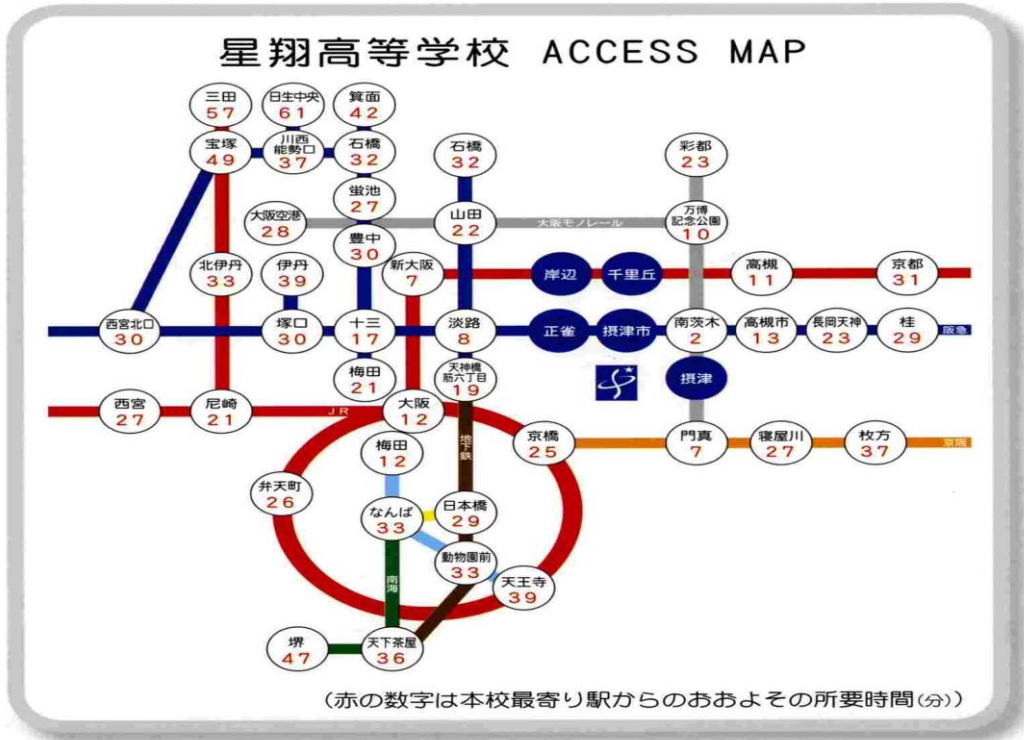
星翔高等学校 ACCESS MAP

三田 57
日生中央 61
箕面 42
宝塚 49
川西能勢口 37
石橋 32
石橋 32
彩都 23
蛍池 27
大阪空港 28
山田 22
大阪モノレール
万博記念公園 10
豊中 30
北伊丹 33
伊丹 39
新大阪 7
岸辺
千里丘
高槻 11
京都 31
西宮北口 30
塚口 30
十三 17
淡路 8
正雀
摂津市
南茨木 2
高槻市 13
長岡天神 23
桂 29
阪急
梅田 21
天神橋筋六丁目 19
摂津
西宮 27
尼崎 21
JR
大阪 12
京橋 25
門真 7
寝屋川 27
枚方 37
京阪
梅田 12
地下鉄
弁天町 26
なんば 33
日本橋 29
動物園前 33
南海
天王寺 39
堺 47
天下茶屋 36

(赤の数字は本校最寄り駅からのおおよその所要時間(分))